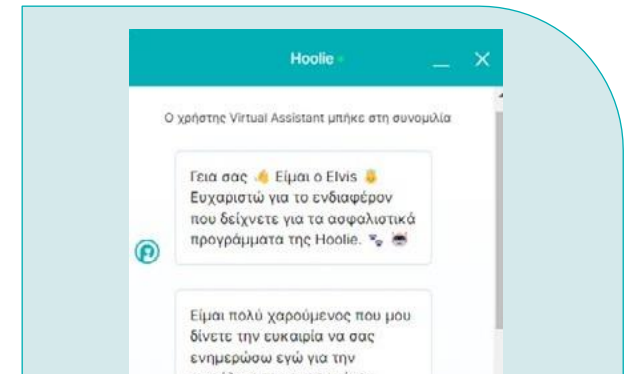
Hoolie

Ο χρήστης Virtual Assistant μπήκε στη συνομιλία

Γεια σας 👋 Είμαι ο Elvis 👋 Ευχαριστώ για το ενδιαφέρον που δείχνετε για τα ασφαλιστικά προγράμματα της Hoolie. 🐾 😺

Είμαι πολύ χαρούμενος που μου δίνετε την ευκαιρία να σας ενημερώσω εγώ για την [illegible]